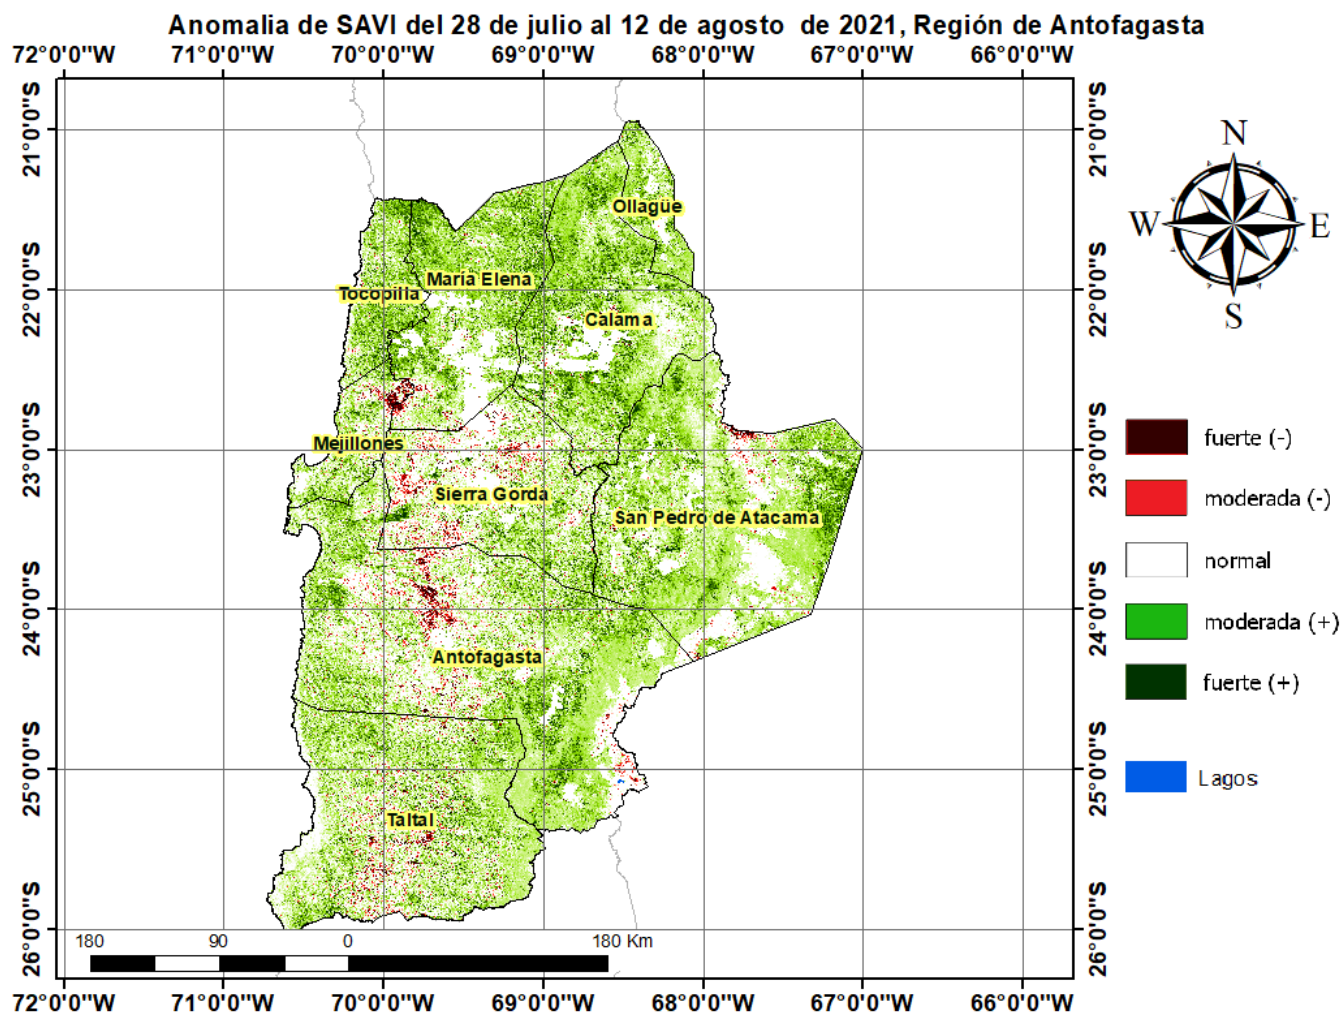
Anomalia de SAVI del 28 de julio al 12 de agosto de 2021, Región de Antofagasta

72°0'0"W 71°0'0"W 70°0'0"W 69°0'0"W 68°0'0"W 67°0'0"W 66°0'0"W

21°0'0"S
22°0'0"S
23°0'0"S
24°0'0"S
25°0'0"S
26°0'0"S

21°0'0"S
22°0'0"S
23°0'0"S
24°0'0"S
25°0'0"S
26°0'0"S

Ollagüe
María Elena
Tocopilla
Calama
Mejillones
Sierra Gorda
San Pedro de Atacama
Antofagasta
Taltal

N
W
E
S

fuerte (-)
moderada (-)
normal
moderada (+)
fuerte (+)
Lagos

180 90 0 180 Km

72°0'0"W 71°0'0"W 70°0'0"W 69°0'0"W 68°0'0"W 67°0'0"W 66°0'0"W